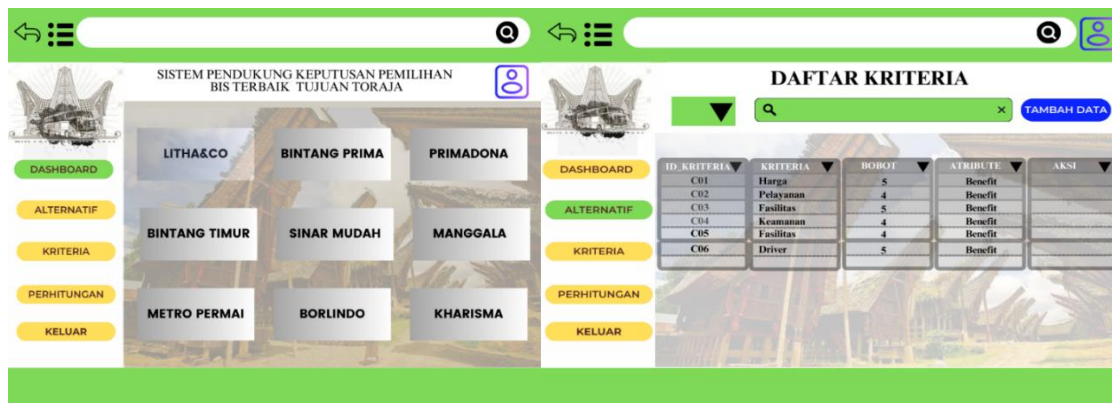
SISTEM PENDUKUNG KEPUTUSAN PEMILIHAN BIS TERBAIK TUJUAN TORAJA

DASHBOARD

ALTERNATIF

KRITERIA

PERHITUNGAN

KELUAR

LITHA&CO

BINTANG PRIMA

PRIMADONA

BINTANG TIMUR

SINAR MUDAH

MANGGALA

METRO PERMAI

BORLINDO

KHARISMA

DAFTAR KRITERIA

TAMBAH DATA

DASHBOARD

ALTERNATIF

KRITERIA

PERHITUNGAN

KELUAR

| ID_KRITERIA | KRITERIA | BOBOT | ATRIBUTE | AKSI |
|---|---|---|---|---|
| C01 | Harga | 5 | Benefit | |
| C02 | Pelayanan | 4 | Benefit | |
| C03 | Fasilitas | 5 | Benefit | |
| C04 | Keamanan | 4 | Benefit | |
| C05 | Fasilitas | 4 | Benefit | |
| C06 | Driver | 5 | Benefit | |